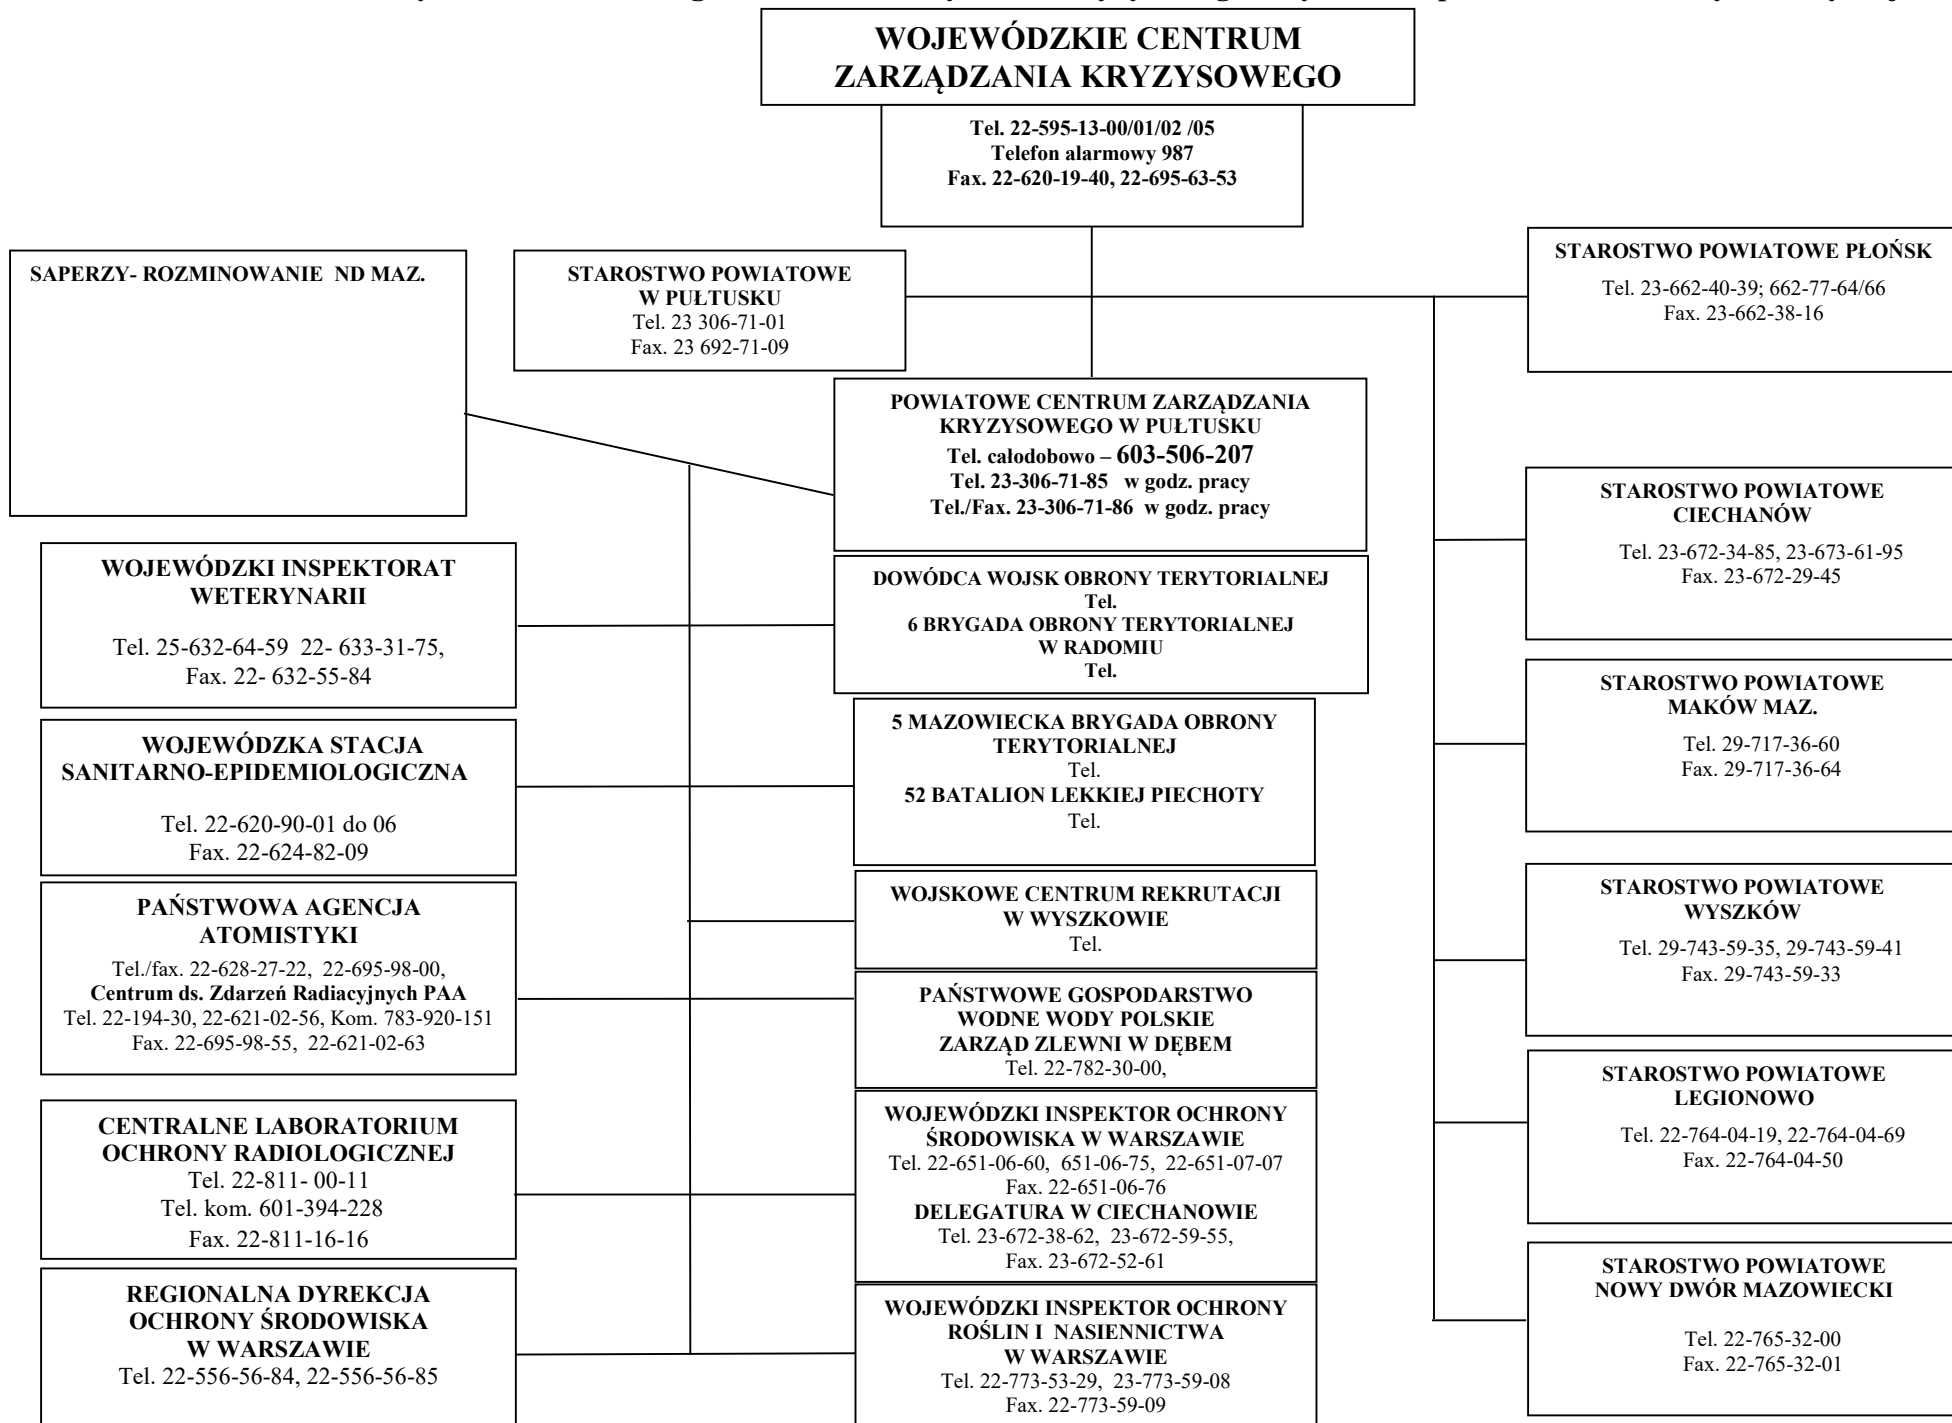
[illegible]

WOJEWÓDZKIE CENTRUM ZARZĄDZANIA KRYZYSOWEGO

Tel. 22-595-13-00/01/02 /05
Telefon alarmowy 987
Fax. 22-620-19-40, 22-695-63-53

SAPERZY- ROZMINOWANIE ND MAZ.

STAROSTWO POWIATOWE W PUŁTUSKU
Tel. 23 306-71-01
Fax. 23 692-71-09

STAROSTWO POWIATOWE PŁOŃSK
Tel. 23-662-40-39; 662-77-64/66
Fax. 23-662-38-16

POWIATOWE CENTRUM ZARZĄDZANIA KRYZYSOWEGO W PUŁTUSKU
Tel. całodobowo – 603-506-207
Tel. 23-306-71-85 w godz. pracy
Tel./Fax. 23-306-71-86 w godz. pracy

STAROSTWO POWIATOWE CIECHANÓW
Tel. 23-672-34-85, 23-673-61-95
Fax. 23-672-29-45

WOJEWÓDZKI INSPEKTORAT WETERYNARII
Tel. 25-632-64-59 22- 633-31-75,
Fax. 22- 632-55-84

DOWÓDCA WOJSK OBRONY TERYTORIALNEJ
Tel.
6 BRYGADA OBRONY TERYTORIALNEJ W RADOMIU
Tel.

STAROSTWO POWIATOWE MAKÓW MAZ.
Tel. 29-717-36-60
Fax. 29-717-36-64

WOJEWÓDZKA STACJA SANITARNO-EPIDEMIOLOGICZNA
Tel. 22-620-90-01 do 06
Fax. 22-624-82-09

5 MAZOWIECKA BRYGADA OBRONY TERYTORIALNEJ
Tel.
52 BATALION LEKKIEJ PIECHOTY
Tel.

PAŃSTWOWA AGENCJA ATOMISTYKI
Tel./fax. 22-628-27-22, 22-695-98-00,
Centrum ds. Zdarzeń Radiacyjnych PAA
Tel. 22-194-30, 22-621-02-56, Kom. 783-920-151
Fax. 22-695-98-55, 22-621-02-63

WOJSKOWE CENTRUM REKRUTACJI W WYSZKOWIE
Tel.

STAROSTWO POWIATOWE WYSZKÓW
Tel. 29-743-59-35, 29-743-59-41
Fax. 29-743-59-33

PAŃSTWOWE GOSPODARSTWO WODNE WODY POLSKIE ZARZĄD ZLEWNI W DĘBEM
Tel. 22-782-30-00,

CENTRALNE LABORATORIUM OCHRONY RADIOLOGICZNEJ
Tel. 22-811- 00-11
Tel. kom. 601-394-228
Fax. 22-811-16-16

WOJEWÓDZKI INSPEKTOR OCHRONY ŚRODOWISKA W WARSZAWIE
Tel. 22-651-06-60, 651-06-75, 22-651-07-07
Fax. 22-651-06-76
DELEGATURA W CIECHANOWIE
Tel. 23-672-38-62, 23-672-59-55,
Fax. 23-672-52-61

STAROSTWO POWIATOWE LEGIONOWO
Tel. 22-764-04-19, 22-764-04-69
Fax. 22-764-04-50

REGIONALNA DYREKCJA OCHRONY ŚRODOWISKA W WARSZAWIE
Tel. 22-556-56-84, 22-556-56-85

WOJEWÓDZKI INSPEKTOR OCHRONY ROŚLIN I NASIENNICTWA W WARSZAWIE
Tel. 22-773-53-29, 23-773-59-08
Fax. 22-773-59-09

STAROSTWO POWIATOWE NOWY DWÓR MAZOWIECKI
Tel. 22-765-32-00
Fax. 22-765-32-01